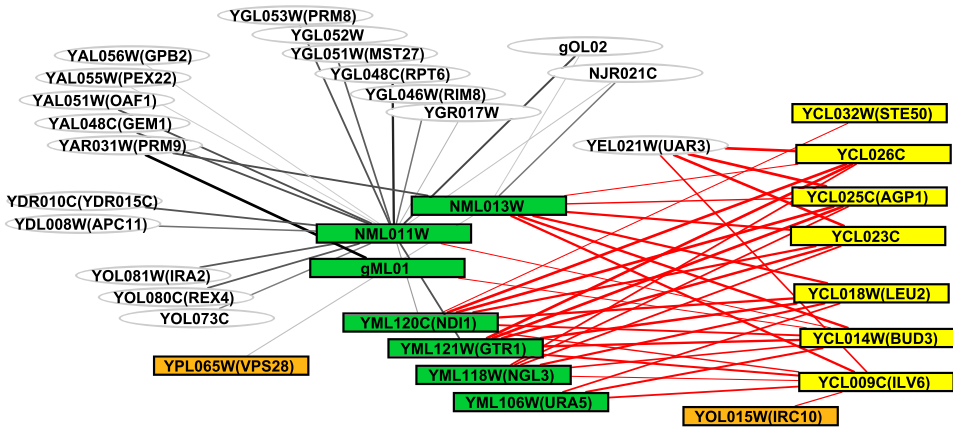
YGL053W(PRM8)
YGL052W
YAL056W(GPB2)
YGL051W(MST27)
gOL02
YAL055W(PEX22)
YGL048C(RPT6)
NJR021C
YAL051W(OAF1)
YGL046W(RIM8)
YGR017W
YCL032W(STE50)
YAL048C(GEM1)
YAR031W(PRM9)
YEL021W(UAR3)
YCL026C
YDR010C(YDR015C)
NML013W
YCL025C(AGP1)
YDL008W(APC11)
NML011W
YCL023C
gML01
YOL081W(IRA2)
YCL018W(LEU2)
YOL080C(REX4)
YOL073C
YML120C(NDI1)
YCL014W(BUD3)
YML121W(GTR1)
YPL065W(VPS28)
YML118W(NGL3)
YCL009C(ILV6)
YML106W(URA5)
YOL015W(IRC10)